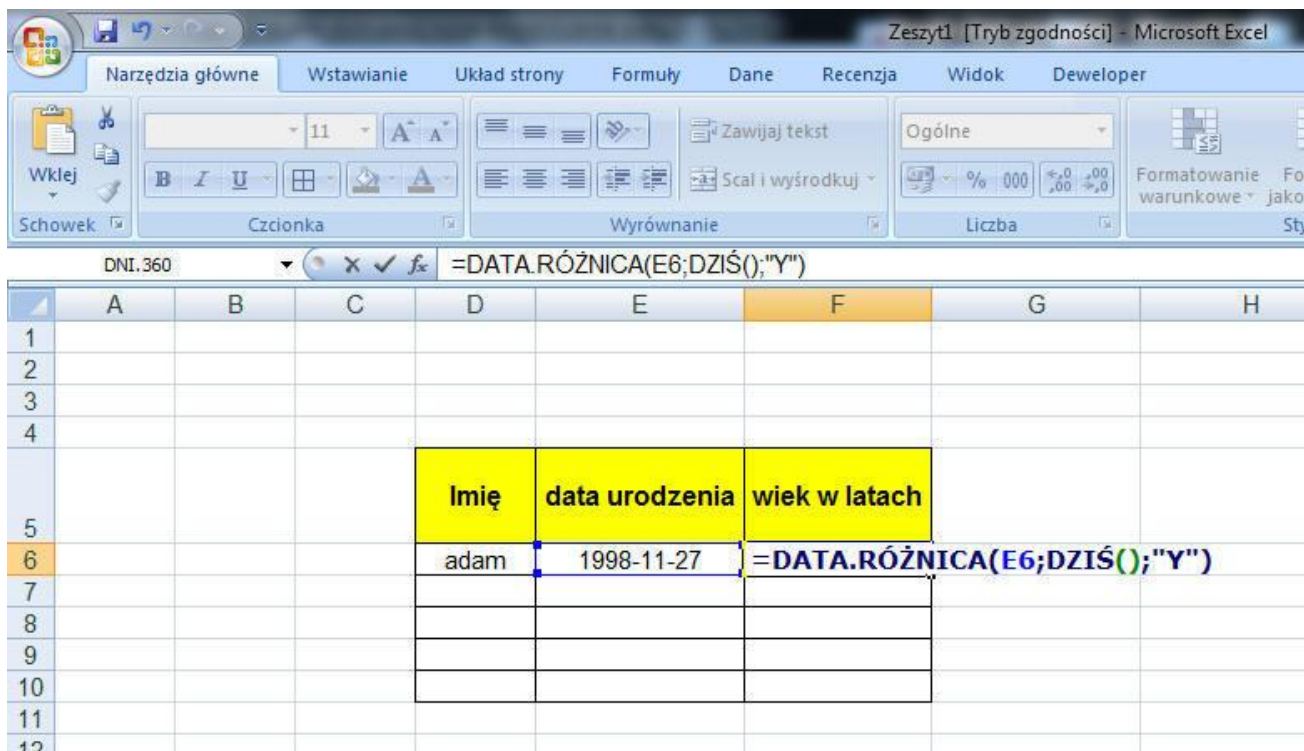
Zeszyt1 [Tryb zgodności] - Microsoft Excel

Narzędzia główne | Wstawianie | Układ strony | Formuły | Dane | Recenzja | Widok | Deweloper

Wklej
Schowek

11
B I U
Czcionka

Zawijaj tekst
Scal i wyśrodkuj
Wyrównanie

Ogólne
% 000
Liczba

Formatowanie warunkowe
Fo jako
Sty

DNI.360 $f_x$ =DATA.RÓŻNICA(E6;DZIŚ();"Y")

| | A | B | C | D | E | F | G | H |
|---|---|---|---|---|---|---|---|---|
| 1 | | | | | | | | |
| 2 | | | | | | | | |
| 3 | | | | | | | | |
| 4 | | | | | | | | |
| 5 | | | | Imię | data urodzenia | wiek w latach | | |
| 6 | | | | adam | 1998-11-27 | =DATA.RÓŻNICA(E6;DZIŚ();"Y") | | |
| 7 | | | | | | | | |
| 8 | | | | | | | | |
| 9 | | | | | | | | |
| 10 | | | | | | | | |
| 11 | | | | | | | | |
| 12 | | | | | | | | |